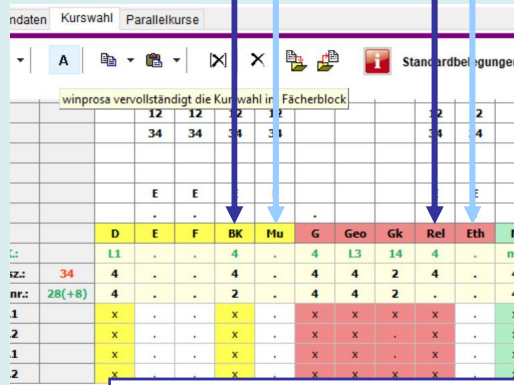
ndaten Kurswahl Parallelkurse

A

Standardbelegungen

winprosa vervollständigt die Kurswahl im Fächerblock

| | | 12 | 12 | 12 | 12 | | | | 12 | 12 |
|---|---|---|---|---|---|---|---|---|---|---|
| | | 34 | 34 | 34 | 34 | | | | 34 | 34 |
| | | E | E | E | | | | | E | E |
| | | . | . | . | | . | | | | |
| | D | E | F | BK | Mu | G | Geo | Gk | Rel | Eth |
| L.: | L1 | . | . | 4 | . | 4 | L3 | 14 | 4 | . |
| sz.: 34 | 4 | . | 4 | 4 | . | 4 | 4 | 2 | 4 | . |
| nr.: 28(+8) | 4 | . | . | 2 | . | 4 | 4 | 2 | . | . |
| 1 | x | . | . | x | . | x | x | . | x | . |
| 2 | x | . | . | x | . | x | x | x | x | . |
| 1 | x | . | . | x | . | x | x | . | x | . |
| 2 | x | . | . | x | . | x | x | x | x | . |